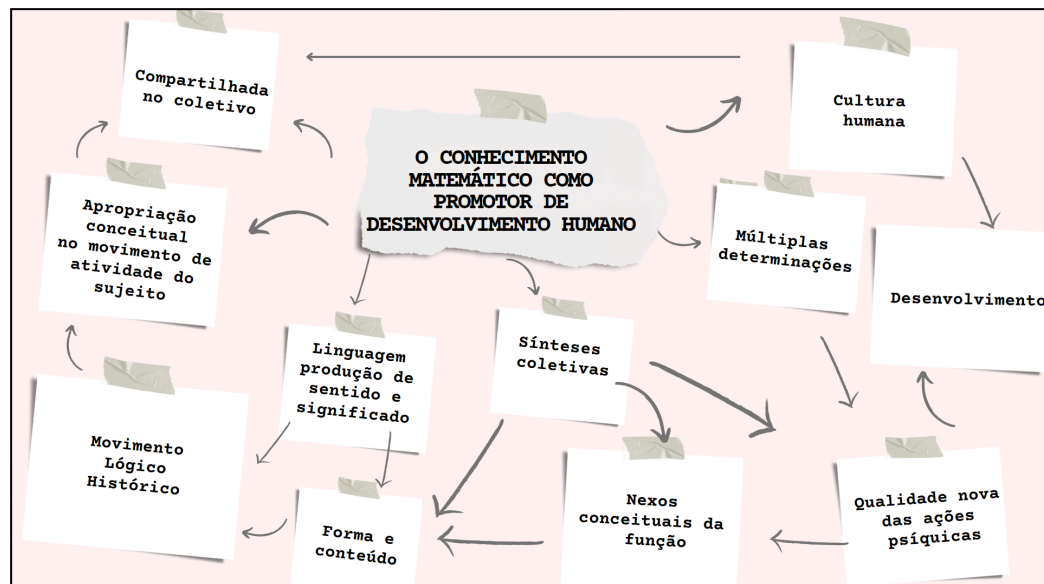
O CONHECIMENTO MATEMÁTICO COMO PROMOTOR DE DESENVOLVIMENTO HUMANO

Compartilhada no coletivo

Cultura humana

Apropriação conceitual no movimento de atividade do sujeito

Múltiplas determinações

Desenvolvimento

Linguagem produção de sentido e significado

Sínteses coletivas

Movimento Lógico Histórico

Forma e conteúdo

Nexos conceituais da função

Qualidade nova das ações psíquicas